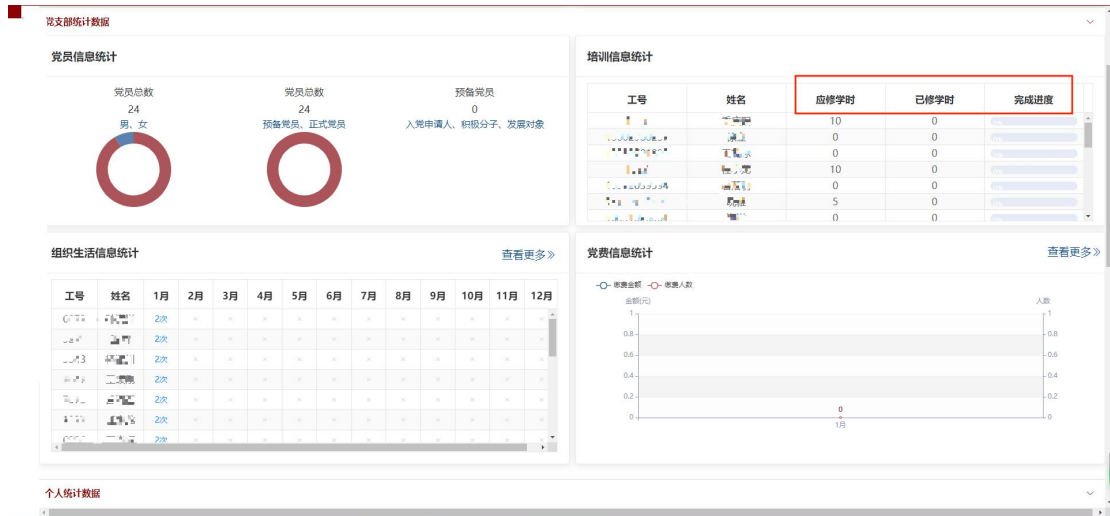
党支部统计数据

党员信息统计

党员总数
24
男、女

党员总数
24
预备党员、正式党员

预备党员
0
入党申请人、积极分子、发展对象

培训信息统计

| 工号 | 姓名 | 应修学时 | 已修学时 | 完成进度 |
|---|---|---|---|---|
| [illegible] | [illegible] | 10 | 0 | |
| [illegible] | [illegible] | 0 | 0 | |
| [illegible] | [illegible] | 0 | 0 | |
| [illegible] | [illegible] | 10 | 0 | |
| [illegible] | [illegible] | 0 | 0 | |
| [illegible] | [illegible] | 5 | 0 | |
| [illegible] | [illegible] | 0 | 0 | |

组织生活信息统计
查看更多》

| 工号 | 姓名 | 1月 | 2月 | 3月 | 4月 | 5月 | 6月 | 7月 | 8月 | 9月 | 10月 | 11月 | 12月 |
|---|---|---|---|---|---|---|---|---|---|---|---|---|---|
| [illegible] | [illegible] | 2次 | × | × | × | × | × | × | × | × | × | × | × |
| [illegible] | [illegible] | 2次 | × | × | × | × | × | × | × | × | × | × | × |
| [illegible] | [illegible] | 2次 | × | × | × | × | × | × | × | × | × | × | × |
| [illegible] | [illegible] | 2次 | × | × | × | × | × | × | × | × | × | × | × |
| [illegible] | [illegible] | 2次 | × | × | × | × | × | × | × | × | × | × | × |
| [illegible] | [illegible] | 2次 | × | × | × | × | × | × | × | × | × | × | × |
| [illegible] | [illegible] | 2次 | × | × | × | × | × | × | × | × | × | × | × |

党费信息统计
查看更多》

缴费金额 缴费人数
金额(元)
人数
1
0.8
0.6
0.4
0.2
0
0
1月

个人统计数据